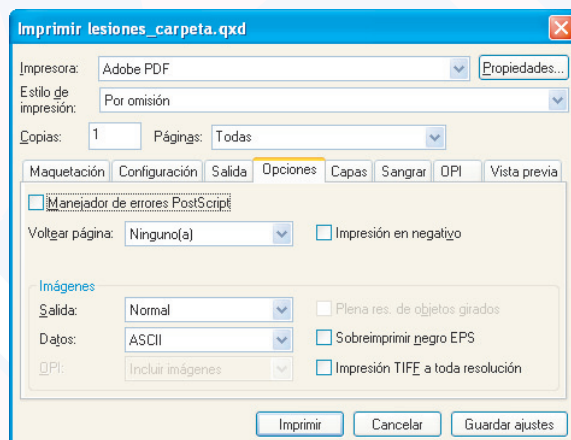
Imprimir lesiones_carpeta.qxd

Impresora: Adobe PDF
Propiedades...

Estilo de impresión: Por omisión

Copias: 1 Páginas: Todas

Maquetación | Configuración | Salida | Opciones | Capas | Sangrar | OPI | Vista previa

Manejador de errores PostScript

Voltear página: Ninguno(a)

Impresión en negativo

Imágenes

Salida: Normal

Plena res. de objetos girados

Datos: ASCII

Sobreimprimir negro EPS

OPI: Incluir imágenes

Impresión TIFF a toda resolución

Imprimir | Cancelar | Guardar ajustes